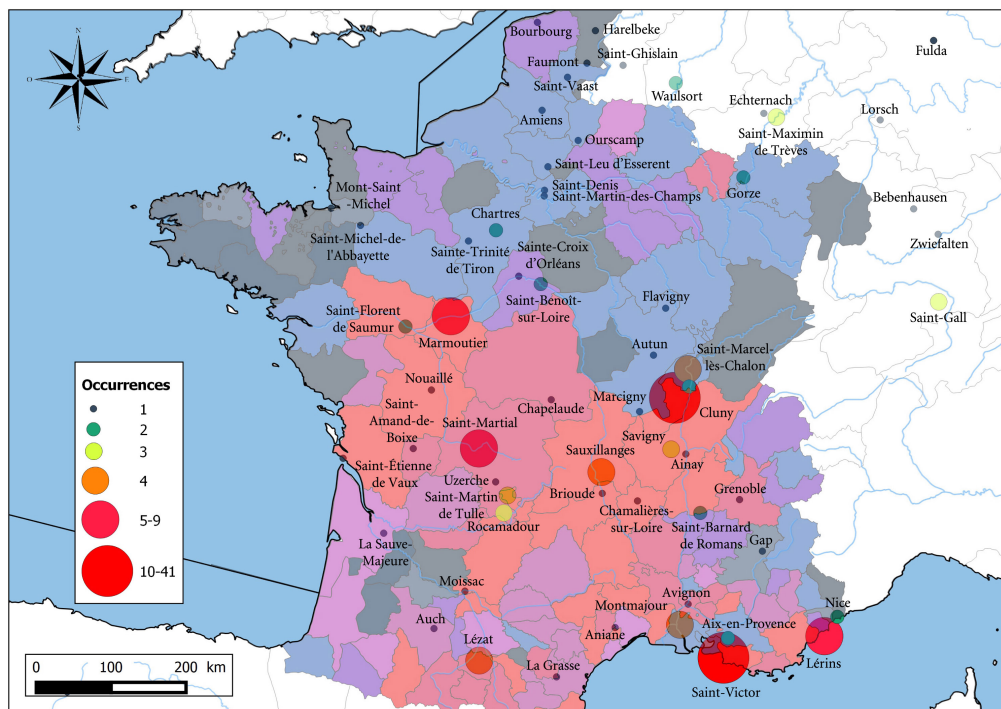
Bourbourg
Harelbeke
Saint-Ghislain
Faumont
Saint-Vaast
Fulda
Waulsort
Echternach
Lorsch
Saint-Maximin de Trèves
Amiens
Ourscamp
Saint-Leu d'Esserent
Gorze
Saint-Denis
Saint-Martin-des-Champs
Bebenhausen
Mont-Saint-Michel
Chartres
Zwiefalten
Saint-Michel-de-l'Abbayette
Sainte-Trinité de Tiron
Sainte-Croix d'Orléans
Saint-Benoît-sur-Loire
Flavigny
Saint-Gall
Saint-Florent de Saumur
Marmoutier
Autun
Saint-Marcel-lès-Chalon
Occurrences
1
2
3
4
5-9
10-41
Nouaillé
Marcigny
Cluny
Saint-Amand-de-Boixe
Chapelaude
Saint-Martial
Savigny
Ainay
Sauxillanges
Saint-Étienne de Vaux
Uzerche
Saint-Martin de Tulle
Brioude
Grenoble
Chamalières-sur-Loire
Rocamadour
Saint-Barnard de Romans
Gap
La Sauve-Majeure
Moissac
Avignon
Nice
Montmajour
Aix-en-Provence
Auch
Lézat
Aniane
Lérins
La Grasse
Saint-Victor
0 100 200 km
N
S
O
E